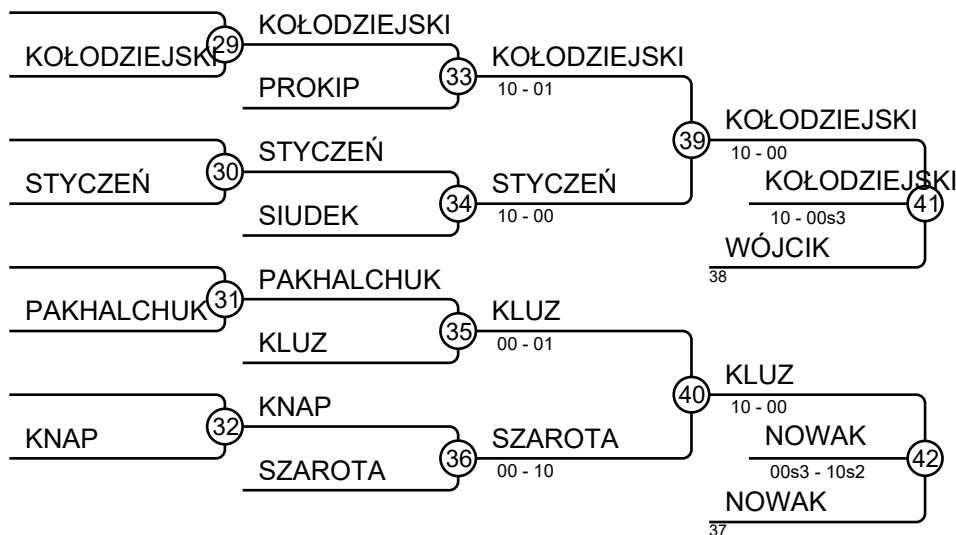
KOŁODZIEJSKI
29
KOŁODZIEJSKI
PROKIP
33
KOŁODZIEJSKI
10 - 01
STYCZEŃ
30
STYCZEŃ
SIUDEK
34
STYCZEŃ
10 - 00
39
KOŁODZIEJSKI
10 - 00
KOŁODZIEJSKI
10 - 00s3
41
WÓJCIK
38
PAKHALCHUK
31
PAKHALCHUK
KLUZ
35
KLUZ
00 - 01
KNAP
32
KNAP
SZAROTA
36
SZAROTA
00 - 10
40
KLUZ
10 - 00
NOWAK
00s3 - 10s2
42
NOWAK
37